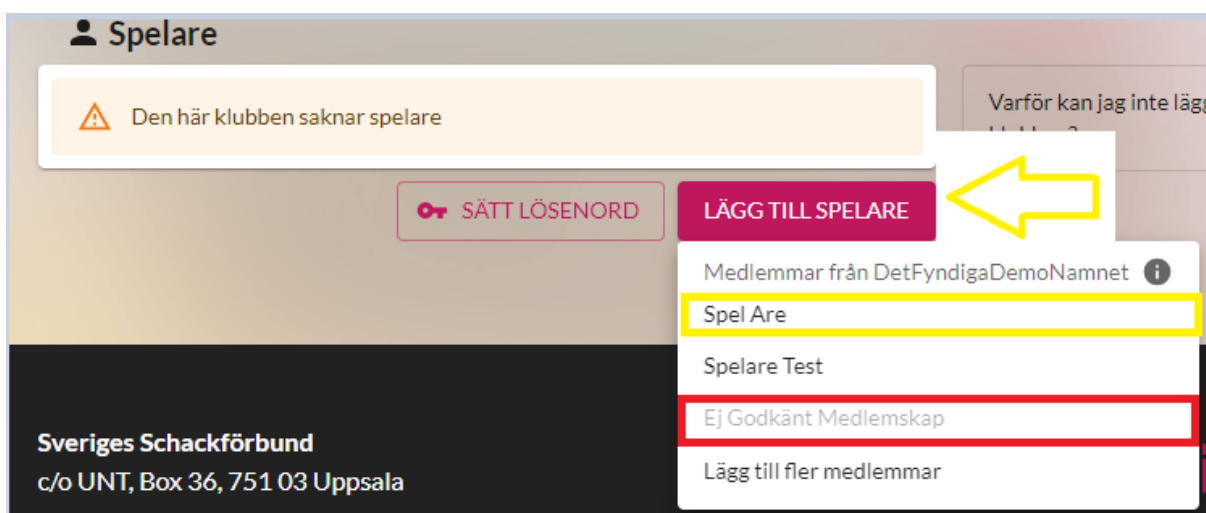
Spelare

Den här klubben saknar spelare

Varför kan jag inte lägg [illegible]

SÄTT LÖSENORD

LÄGG TILL SPELARE

Medlemmar från DetFyndigaDemoNamnet

Spel Are

Spelare Test

Ej Godkänt Medlemskap

Lägg till fler medlemmar

Sveriges Schackförbund
c/o UNT, Box 36, 751 03 Uppsala